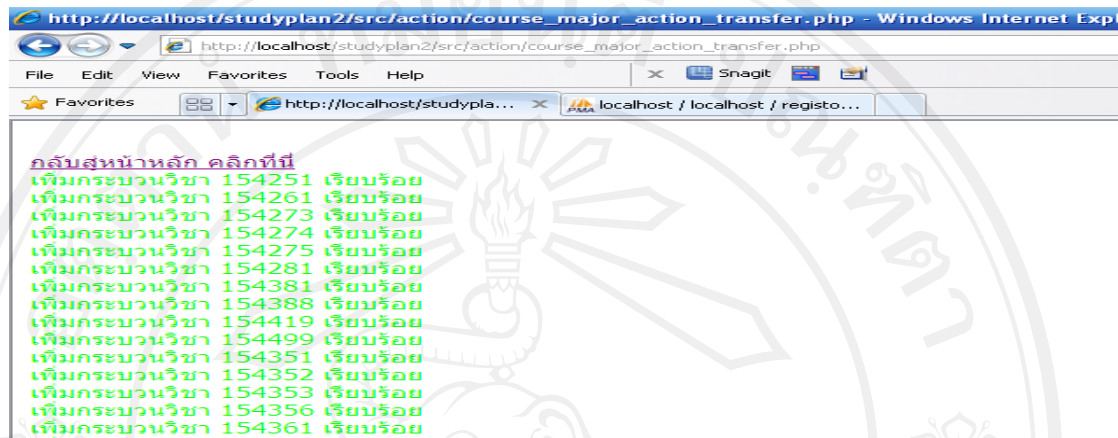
http://localhost/studyplan2/src/action/course_major_action_transfer.php - Windows Internet Expl

http://localhost/studyplan2/src/action/course_major_action_transfer.php

File Edit View Favorites Tools Help

Snagit

Favorites

http://localhost/studypla...

localhost / localhost / registo...

กลับสู่หน้าหลัก คลิกที่นี่
เพิ่มกระบวนวิชา 154251 เรียบร้อย
เพิ่มกระบวนวิชา 154261 เรียบร้อย
เพิ่มกระบวนวิชา 154273 เรียบร้อย
เพิ่มกระบวนวิชา 154274 เรียบร้อย
เพิ่มกระบวนวิชา 154275 เรียบร้อย
เพิ่มกระบวนวิชา 154281 เรียบร้อย
เพิ่มกระบวนวิชา 154381 เรียบร้อย
เพิ่มกระบวนวิชา 154388 เรียบร้อย
เพิ่มกระบวนวิชา 154419 เรียบร้อย
เพิ่มกระบวนวิชา 154499 เรียบร้อย
เพิ่มกระบวนวิชา 154351 เรียบร้อย
เพิ่มกระบวนวิชา 154352 เรียบร้อย
เพิ่มกระบวนวิชา 154353 เรียบร้อย
เพิ่มกระบวนวิชา 154356 เรียบร้อย
เพิ่มกระบวนวิชา 154361 เรียบร้อย